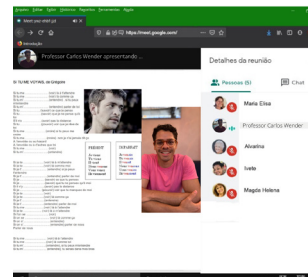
Arquivo Editar Exibir Histórico Favoritos Ferramentas Ajuda

Meet: ...

https://meet.google.com/

Professor Carlos Wender apresentando...

SI TU ME VOYAIS, de Grégoire

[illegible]

PRESENT

IMPARFAIT

Detalhes da reunião

Pessoas (5)

Chat

Maria Elisa

Professor Carlos Wender

Alvarina

Ivete

Magda Helena